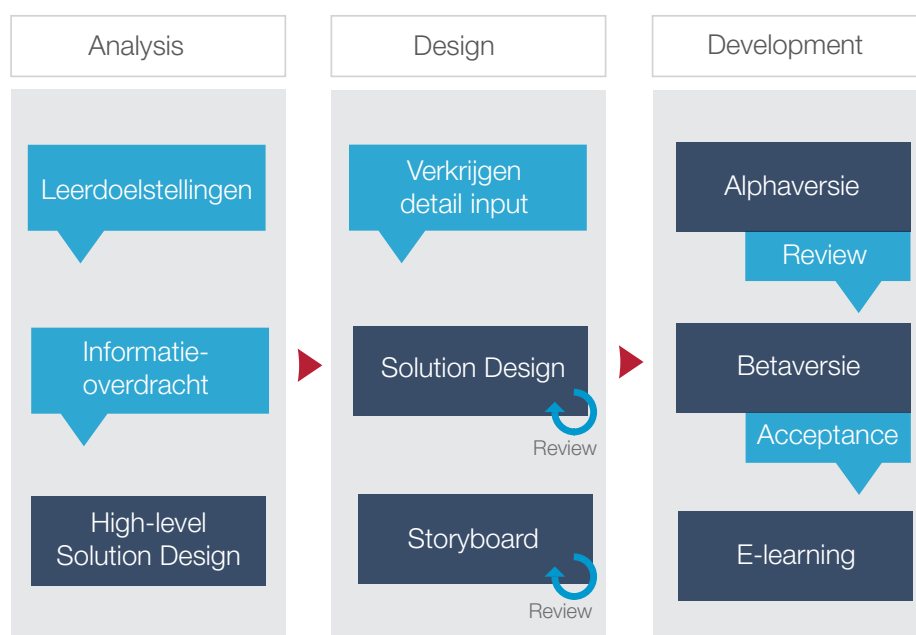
Analysis

Leerdoelstellingen

Informatieoverdracht

High-level Solution Design

Design

Verkrijgen detail input

Solution Design

Review

Storyboard

Review

Development

Alphaversie

Review

Betaversie

Acceptance

E-learning